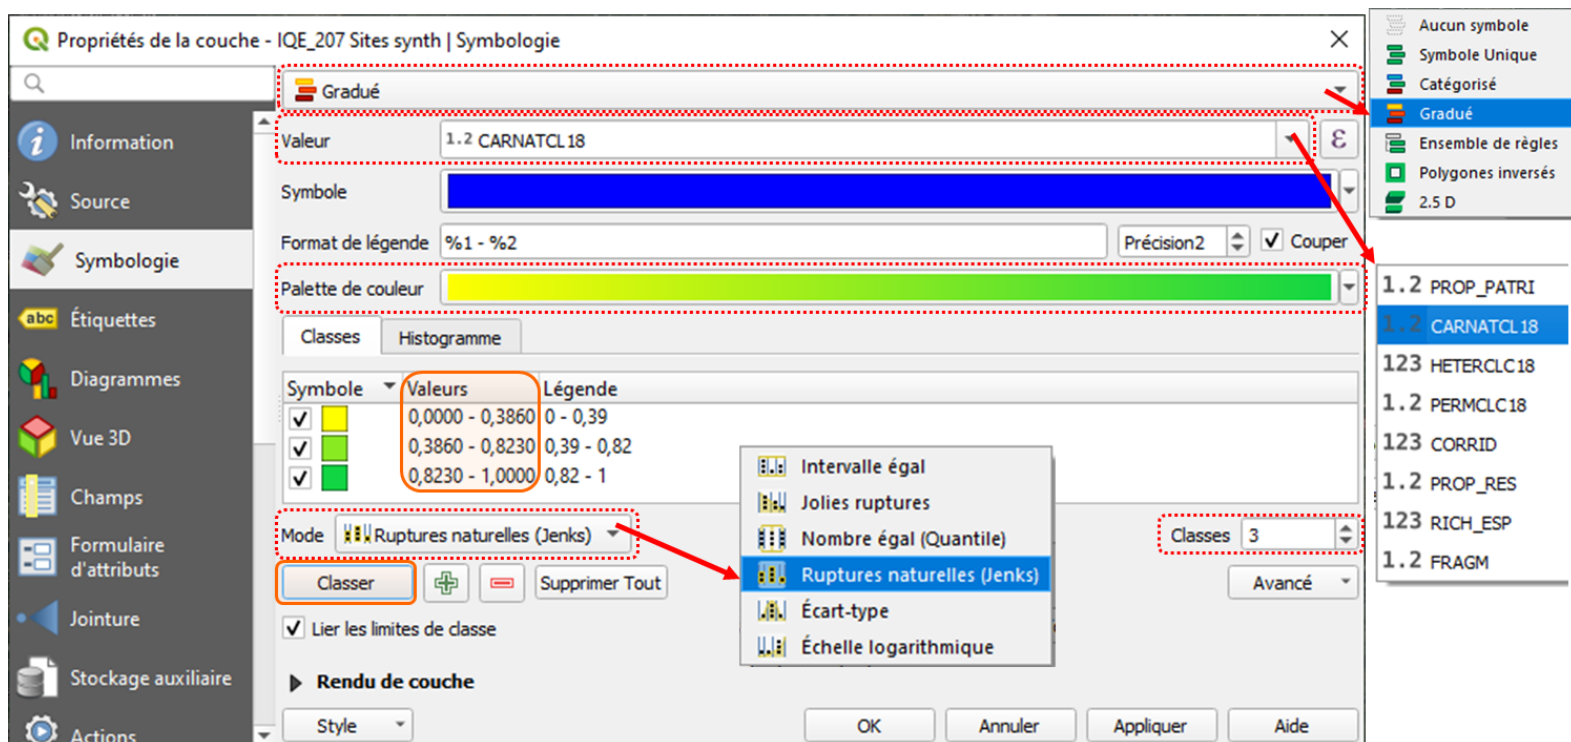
Propriétés de la couche - IQE_207 Sites synth | Symbologie

Information
Source
Symbologie
Étiquettes
Diagrammes
Vue 3D
Champs
Formulaire d'attributs
Jointure
Stockage auxiliaire
Actions

Gradué

Valeur 1.2 CARNATCL18
Symbole
Format de légende %1 - %2 Précision 2 Couper
Palette de couleur

Classes Histogramme

| Symbole | Valeurs | Légende |
|---|---|---|
| ✓ | 0,0000 - 0,3860 | 0 - 0,39 |
| ✓ | 0,3860 - 0,8230 | 0,39 - 0,82 |
| ✓ | 0,8230 - 1,0000 | 0,82 - 1 |

Mode Ruptures naturelles (Jenks)
Classes 3
Classer Supprimer Tout Avancé
Lier les limites de classe
Rendu de couche
Style OK Annuler Appliquer Aide

Intervalle égal
Jolies ruptures
Nombre égal (Quantile)
Ruptures naturelles (Jenks)
Écart-type
Échelle logarithmique

Aucun symbole
Symbole Unique
Catégorisé
Gradué
Ensemble de règles
Polygones inversés
2.5 D

1.2 PROP_PATRI
1.2 CARNATCL18
123 HETERCLC18
1.2 PERMCLC18
123 CORRID
1.2 PROP_RES
123 RICH_ESP
1.2 FRAGM